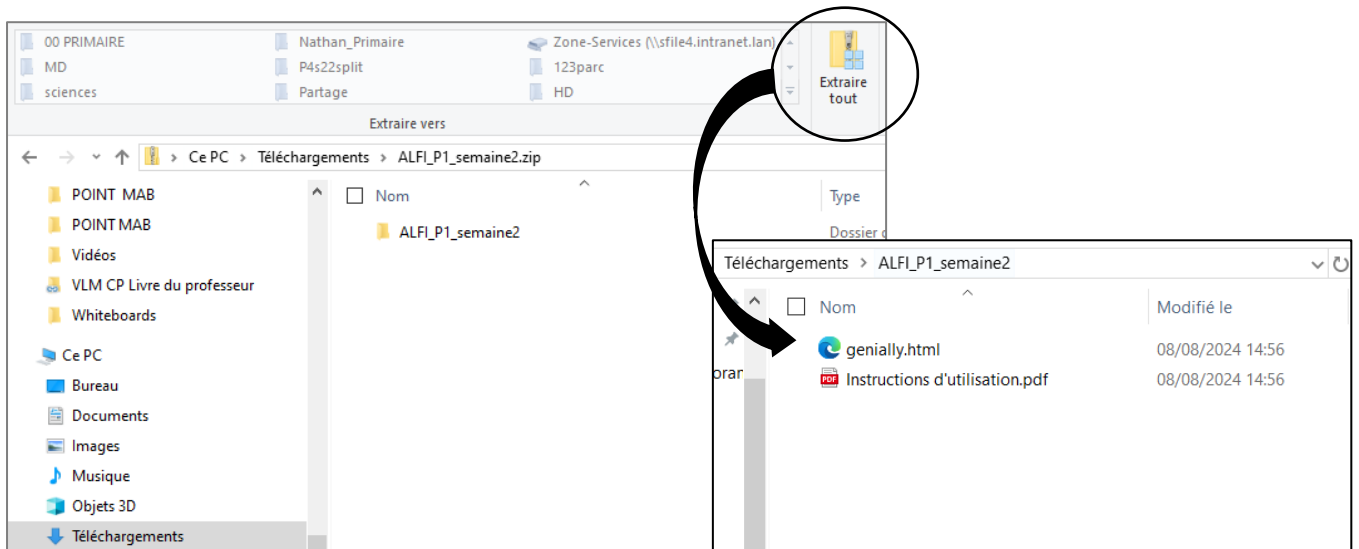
00 PRIMAIRE
MD
sciences
Nathan_Primaire
P4s22split
Partage
Zone-Services (\\sfile4.intranet.lan)
123parc
HD
Extraire tout
Extraire vers

Ce PC > Téléchargements > ALFI_P1_semaine2.zip

POINT MAB
POINT MAB
Vidéos
VLM CP Livre du professeur
Whiteboards
Ce PC
Bureau
Documents
Images
Musique
Objets 3D
Téléchargements

Nom
Type
ALFI_P1_semaine2
Dossier c

Téléchargements > ALFI_P1_semaine2

Nom
Modifié le
genially.html 08/08/2024 14:56
Instructions d'utilisation.pdf 08/08/2024 14:56
orar